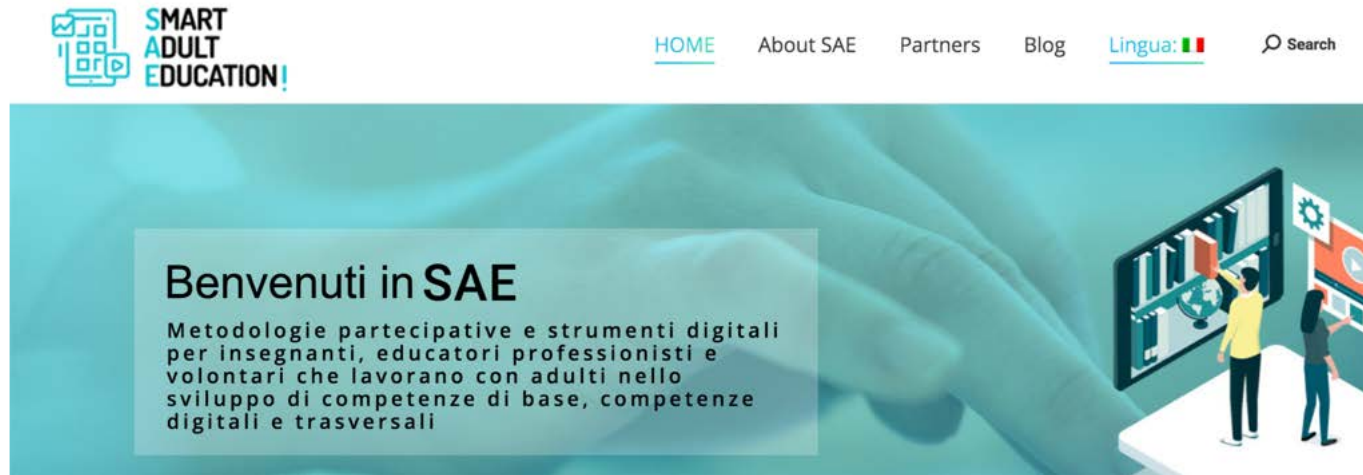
SMART
ADULT
EDUCATION!

HOME About SAE Partners Blog Lingua: Search

Benvenuti in SAE

Metodologie partecipative e strumenti digitali per insegnanti, educatori professionisti e volontari che lavorano con adulti nello sviluppo di competenze di base, competenze digitali e trasversali